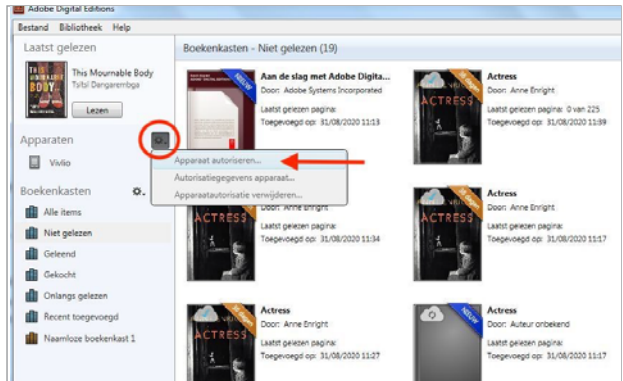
Adobe Digital Editions
Bestand Bibliotheek Help

Laatst gelezen
THIS MOURNABLE BODY
This Mournable Body
Tsitsi Dangarembga
Lezen

Apparaten
Vivlio

Boekenkasten
Alle items
Niet gelezen
Geleend
Gekocht
Onlangs gelezen
Recent toegevoegd
Naamloze boekenkast 1

Boekenkasten - Niet gelezen (19)

NIEUW
Aan de slag met Adobe Digita...
Door: Adobe Systems Incorporated
Laatst gelezen pagina:
Toegevoegd op: 31/08/2020 11:13

Apparaat autoriseren...
Autorisatiegegevens apparaat...
Apparaatautorisatie verwijderen...

Door: Anne Enright
Laatst gelezen pagina:
Toegevoegd op: 31/08/2020 11:34

ACTRESS

Actress
Door: Anne Enright
Laatst gelezen pagina: 0 van 225
Toegevoegd op: 31/08/2020 11:39

ACTRESS

Actress
Door: Anne Enright
Laatst gelezen pagina:
Toegevoegd op: 31/08/2020 11:17

ACTRESS

Actress
Door: Anne Enright
Laatst gelezen pagina:
Toegevoegd op: 31/08/2020 11:27

ACTRESS

NIEUW
Actress
Door: Auteur onbekend
Laatst gelezen pagina:
Toegevoegd op: 31/08/2020 11:17